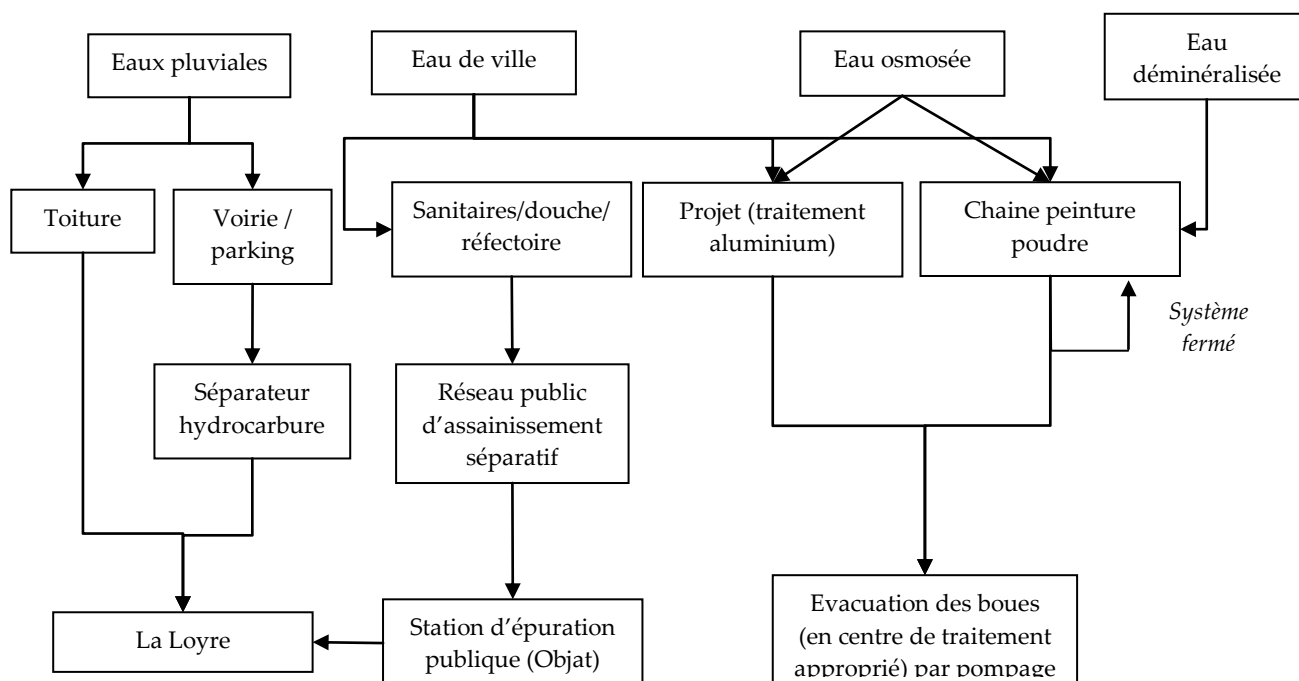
Eaux pluviales

Eau de ville

Eau osmosée

Eau déminéralisée

Toiture

Voirie / parking

Sanitaires/douche/ réfectoire

Projet (traitement aluminium)

Chaine peinture poudre

Système fermé

Séparateur hydrocarbure

Réseau public d'assainissement séparatif

La Loyre

Station d'épuration publique (Objat)

Evacuation des boues (en centre de traitement approprié) par pompage